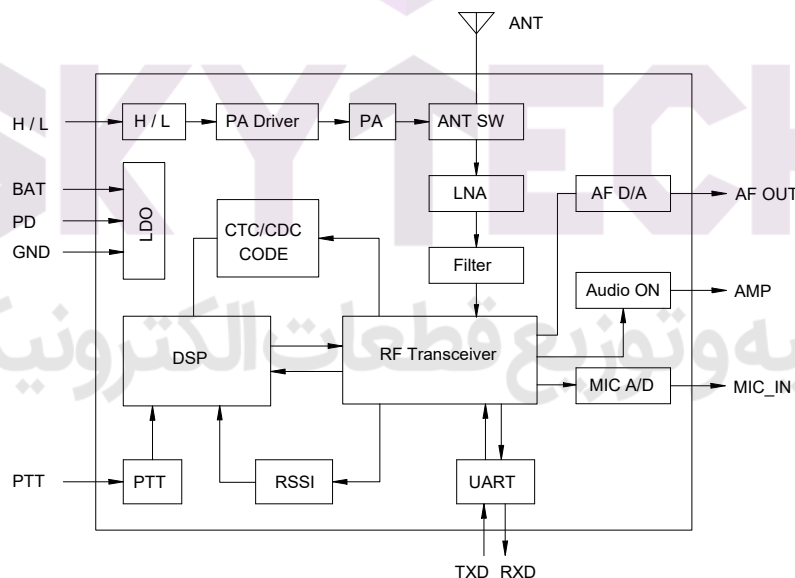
ANT

H / L

H / L

PA Driver

PA

ANT SW

BAT

PD

GND

LDO

LNA

AF D/A

AF OUT

CTC/CDC CODE

Filter

Audio ON

AMP

DSP

RF Transceiver

MIC A/D

MIC_IN

PTT

PTT

RSSI

UART

TXD RXD

SKYTECH

یه وتوزیع قطعات الکترونی